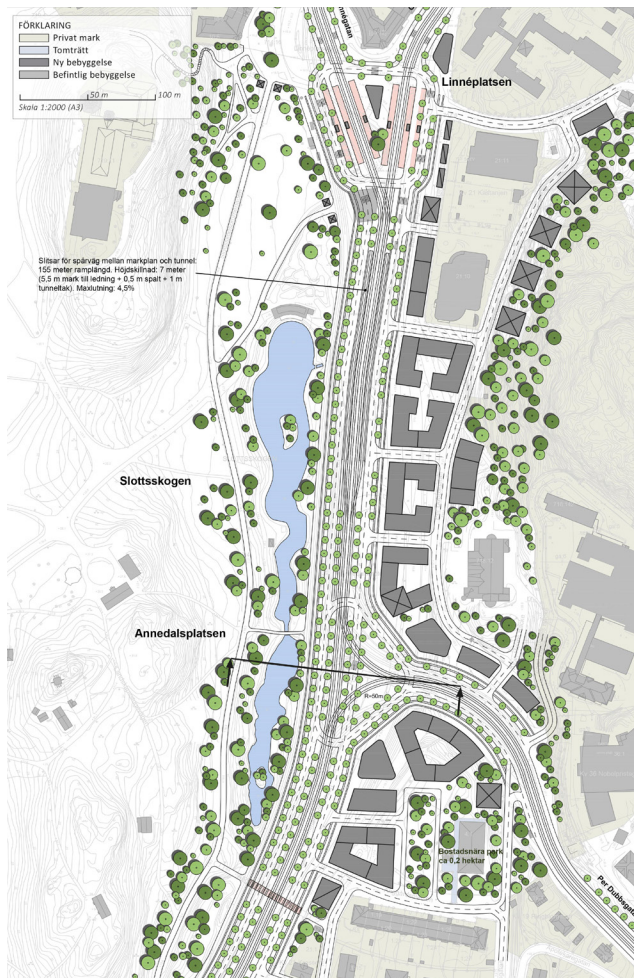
FÖRKLARING
Privat mark
Tomträtt
Ny bebyggelse
Befintlig bebyggelse

50 m
100 m
Skala 1:2000 (A3)

Linnégatan

Linnéplatsen

Slitsar för spårväg mellan markplan och tunnel: 155 meter ramplängd. Höjdskillnad: 7 meter (5,5 m mark till ledning + 0,5 m spalt + 1 m tunneltak). Maxlutning: 4,5%

Slottsskogen

Annedalsplatsen

R=50m

Bostadsnära park ca 0,2 hektar

Per Dubbsgatan